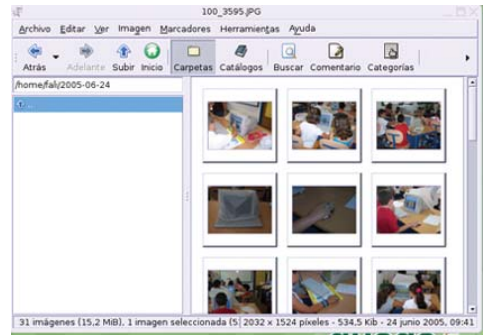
100_3595.JPG

Archivo Editar Ver Imagen Marcadores Herramientas Ayuda

Atrás Adelante Subir Inicio Carpetas Catálogos Buscar Comentario Categorías

/home/fali/2005-06-24

..

31 imágenes (15,2 MiB), 1 imagen seleccionada (5 2032 x 1524 píxeles - 534,5 Kib - 24 junio 2005, 09:41